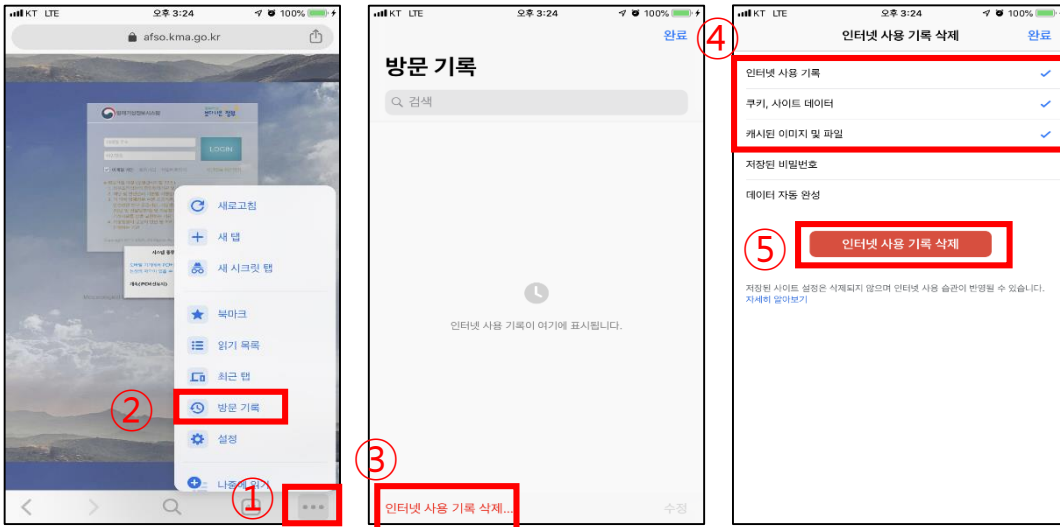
KT LTE 오후 3:24 100%
afso.kma.go.kr
LOGIN
새로고침
새 탭
새 시크릿 탭
북마크
읽기 목록
최근 탭
② 방문 기록
설정
나중에 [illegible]
①

KT LTE 오후 3:24 100%
완료
방문 기록
검색
인터넷 사용 기록이 여기에 표시됩니다.
③
인터넷 사용 기록 삭제...
수정

KT LTE 오후 3:24 100%
④
인터넷 사용 기록 삭제
완료
인터넷 사용 기록
쿠키, 사이트 데이터
캐시된 이미지 및 파일
저장된 비밀번호
데이터 자동 완성
⑤
인터넷 사용 기록 삭제
저장된 사이트 설정은 삭제되지 않으며 인터넷 사용 습관이 반영될 수 있습니다. 자세히 알아보기